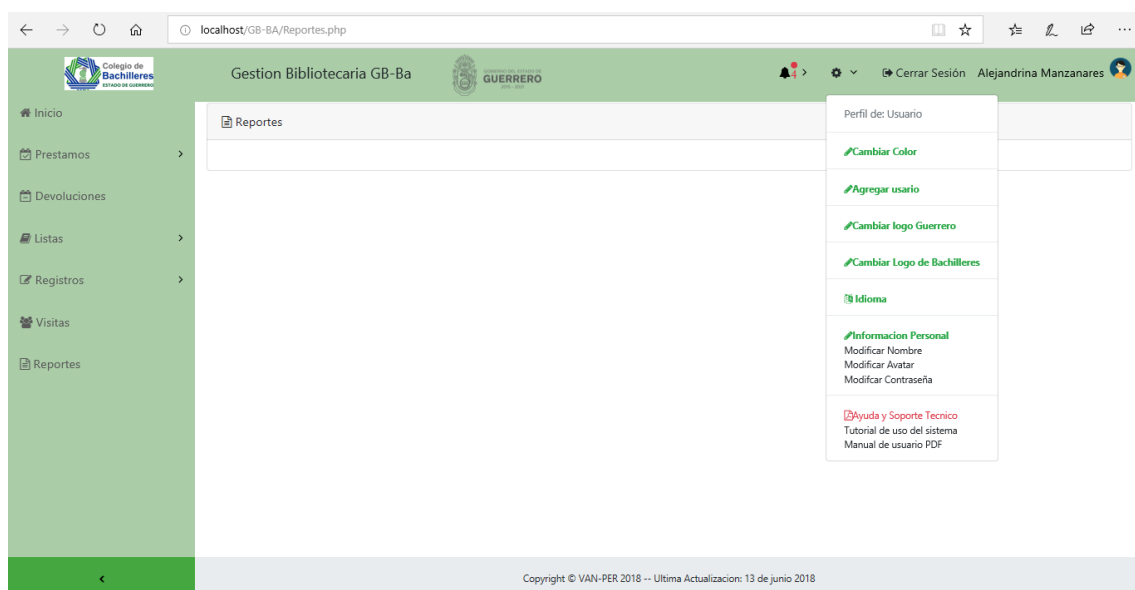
localhost/GB-BA/Reportes.php

Colegio de Bachilleres ESTADO DE GUERRERO

Gestion Bibliotecaria GB-Ba

GOBIERNO DEL ESTADO DE GUERRERO 2015 - 2021

4

Cerrar Sesión Alejandrina Manzanares

Inicio

Prestamos

Devoluciones

Listas

Registros

Visitas

Reportes

Reportes

Perfil de: Usuario

Cambiar Color

Agregar usario

Cambiar logo Guerrero

Cambiar Logo de Bachilleres

Idioma

Informacion Personal
Modificar Nombre
Modificar Avatar
Modifcar Contraseña

Ayuda y Soporte Tecnico
Tutorial de uso del sistema
Manual de usuario PDF

Copyright © VAN-PER 2018 -- Ultima Actualizacion: 13 de junio 2018